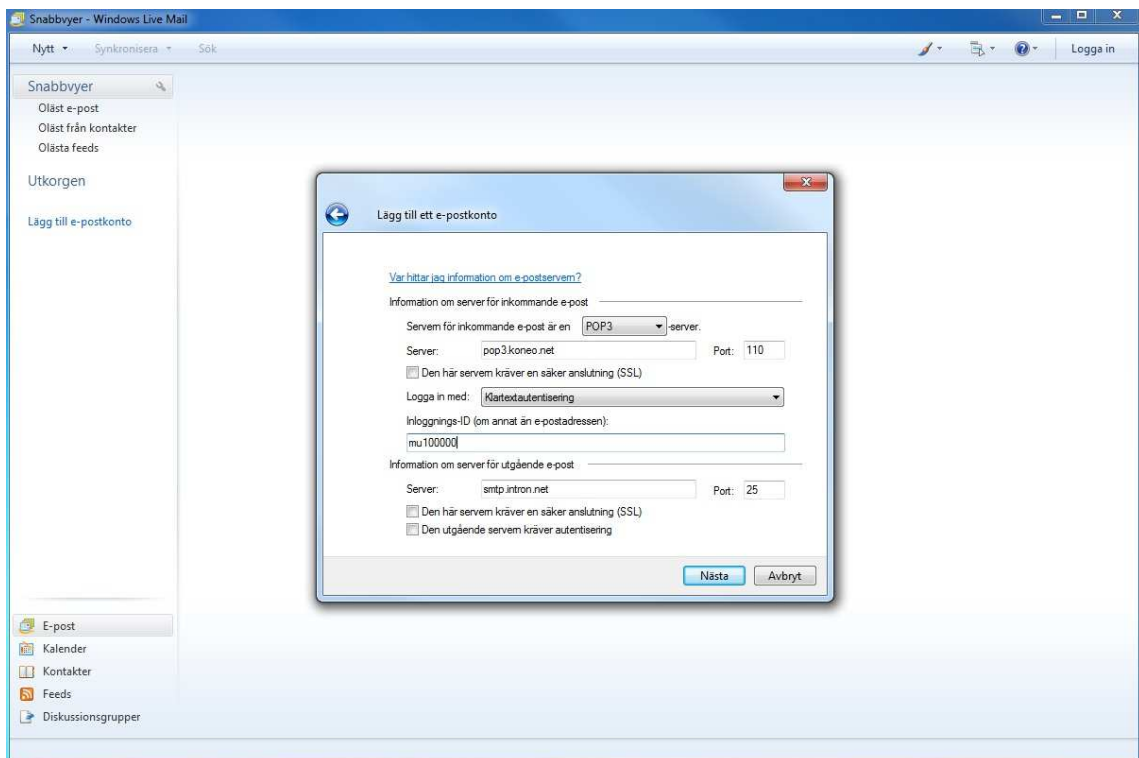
Snabbvyer - Windows Live Mail

Nytt Synkronisera Sök

Logga in

Snabbvyer
Oläst e-post
Oläst från kontakter
Olästa feeds

Utkorgen

Lägg till e-postkonto

Lägg till ett e-postkonto

Var hittar jag information om e-postservern?

Information om server för inkommande e-post

Servern för inkommande e-post är en POP3 -server.

Server: pop3.koneo.net Port: 110

Den här servern kräver en säker anslutning (SSL)

Logga in med: Klartextautentisering

Inloggnings-ID (om annat än e-postadressen):

mu100000

Information om server för utgående e-post

Server: smtp.intron.net Port: 25

Den här servern kräver en säker anslutning (SSL)

Den utgående servern kräver autentisering

Nästa Avbryt

E-post
Kalender
Kontakter
Feeds
Diskussionsgrupper